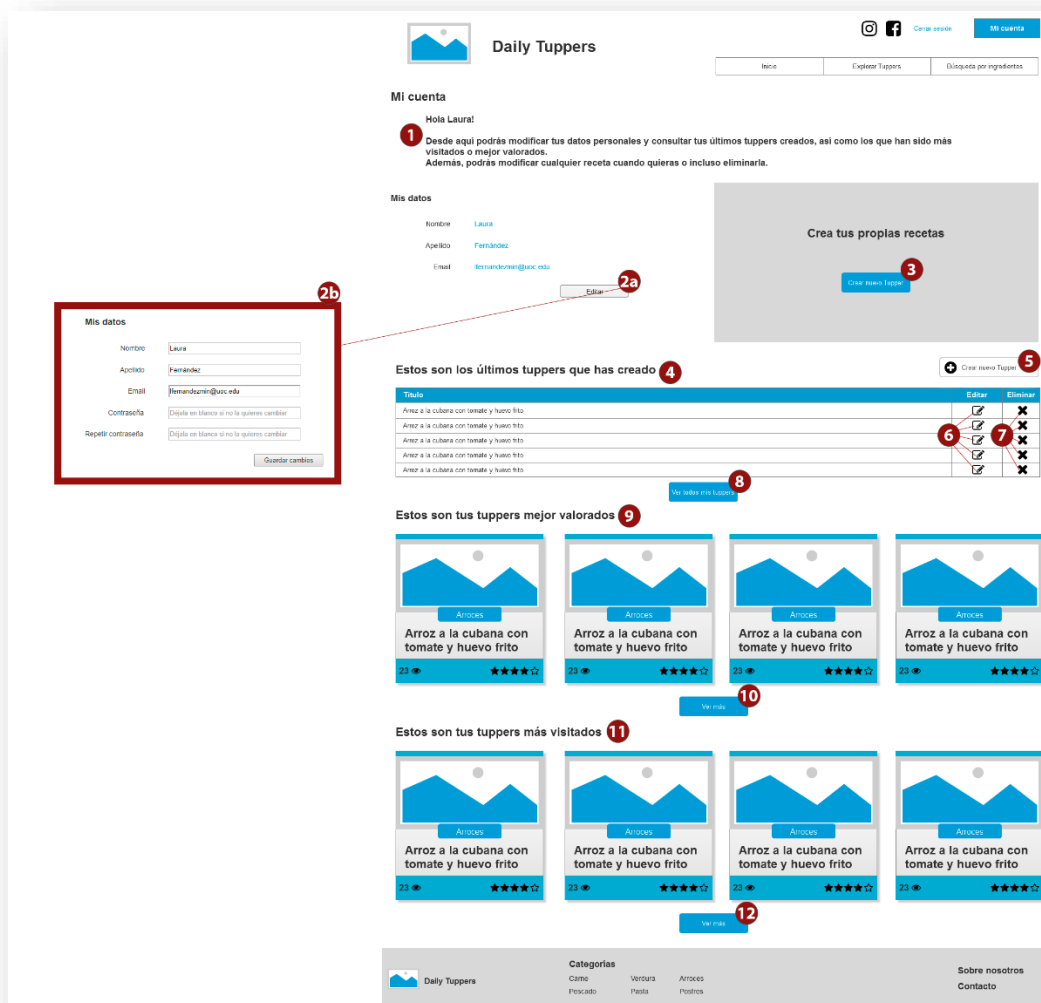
Daily Tuppers

Cerrar sesión
Mi cuenta

| Inicio | Explorar Tuppers | Búsqueda por ingredientes |
|---|---|---|

Mi cuenta

Hola Laura!

1

Desde aquí podrás modificar tus datos personales y consultar tus últimos tuppers creados, así como los que han sido más visitados o mejor valorados.
Además, podrás modificar cualquier receta cuando quieras o incluso eliminarla.

Mis datos

Nombre Laura
Apellido Fernández
Email lfernandezmin@uoc.edu

Editar 2a

Crea tus propias recetas

Crear nuevo tupper 3

2b

Mis datos

Nombre Laura
Apellido Fernández
Email lfernandezmin@uoc.edu
Contraseña Déjalo en blanco si no lo quieres cambiar
Repetir contraseña Déjalo en blanco si no lo quieres cambiar

Guardar cambios

Estos son los últimos tuppers que has creado 4

Crear nuevo Tupper 5

| Título | Editar | Eliminar |
|---|---|---|
| Arroz a la cubana con tomate y huevo frito | | |
| Arroz a la cubana con tomate y huevo frito | | |
| Arroz a la cubana con tomate y huevo frito | | |
| Arroz a la cubana con tomate y huevo frito | | |
| Arroz a la cubana con tomate y huevo frito | | |

6 7

Ver todos mis tuppers 8

Estos son tus tuppers mejor valorados 9

Arroces
Arroz a la cubana con tomate y huevo frito
23

Arroces
Arroz a la cubana con tomate y huevo frito
23

Arroces
Arroz a la cubana con tomate y huevo frito
23

Arroces
Arroz a la cubana con tomate y huevo frito
23

Ver más 10

Estos son tus tuppers más visitados 11

Arroces
Arroz a la cubana con tomate y huevo frito
23

Arroces
Arroz a la cubana con tomate y huevo frito
23

Arroces
Arroz a la cubana con tomate y huevo frito
23

Arroces
Arroz a la cubana con tomate y huevo frito
23

Ver más 12

Daily Tuppers

Categorías
Carne Verdura Arroces
Pescado Pasta Postres

Sobre nosotros
Contacto